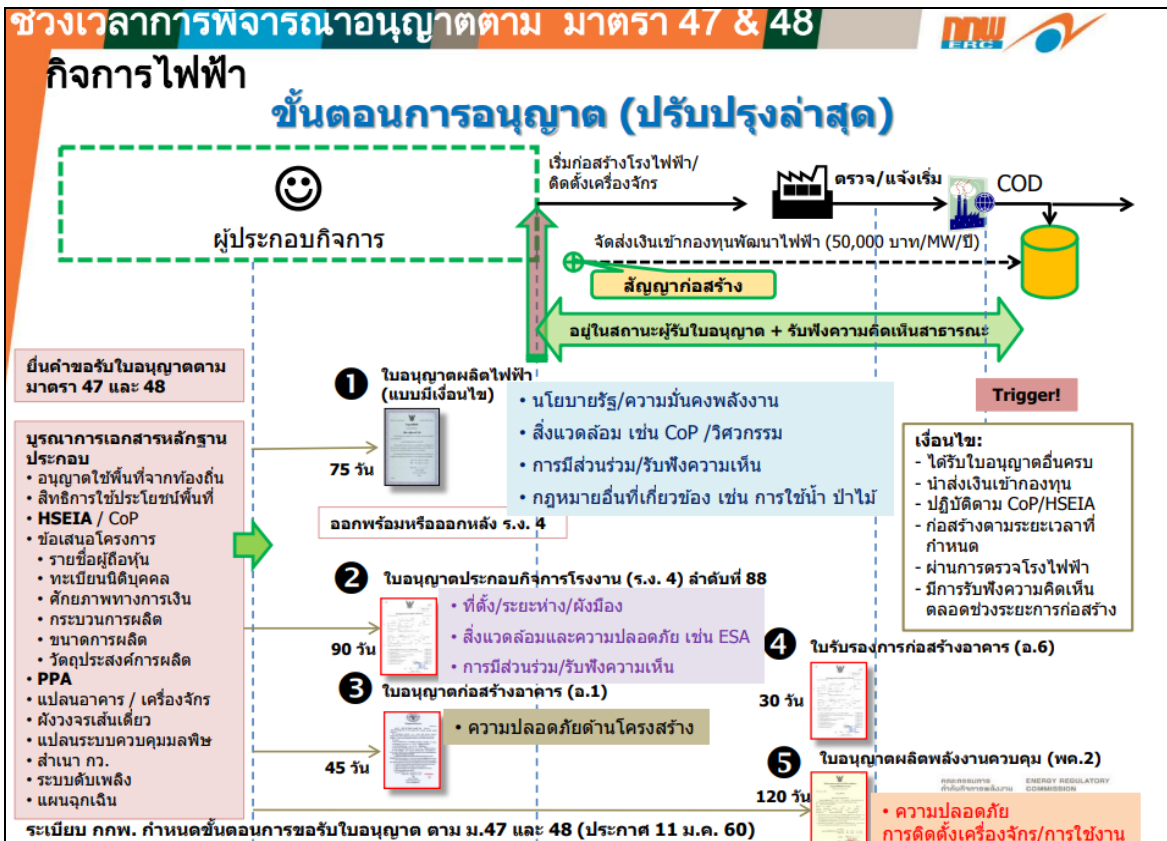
ช่วงเวลาการพิจารณาอนุญาตตาม มาตรา 47 & 48

ERC

กิจการไฟฟ้า

ขั้นตอนการอนุญาต (ปรับปรุงล่าสุด)

☺

ผู้ประกอบกิจการ

เริ่มก่อสร้างโรงไฟฟ้า/ ติดตั้งเครื่องจักร

ตรวจ/แจ้งเริ่ม

COD

จัดส่งเงินเข้ากองทุนพัฒนาไฟฟ้า (50,000 บาท/MW/ปี)

สัญญาก่อสร้าง

อยู่ในสถานะผู้รับใบอนุญาต + รับฟังความคิดเห็นสาธารณะ

ยื่นคำขอรับใบอนุญาตตาม มาตรา 47 และ 48

บูรณาการเอกสารหลักฐานประกอบ
• อนุญาตใช้พื้นที่จากท้องถิ่น
• สิทธิการใช้ประโยชน์พื้นที่
• HSEIA / CoP
• ข้อเสนอโครงการ
 • รายชื่อผู้ถือหุ้น
 • ทะเบียนนิติบุคคล
 • ศักยภาพทางการเงิน
 • กระบวนการผลิต
 • ขนาดการผลิต
 • วัตถุประสงค์การผลิต
• PPA
• แปลนอาคาร / เครื่องจักร
• ผังวงจรเส้นเดียว
• แปลนระบบควบคุมมลพิษ
• สำเนา กว.
• ระบบดับเพลิง
• แผนฉุกเฉิน

❶ ใบอนุญาตผลิตไฟฟ้า (แบบมีเงื่อนไข)

75 วัน

• นโยบายรัฐ/ความมั่นคงพลังงาน
• สิ่งแวดล้อม เช่น CoP /วิศวกรรม
• การมีส่วนร่วม/รับฟังความเห็น
• กฎหมายอื่นที่เกี่ยวข้อง เช่น การใช้น้ำ ป่าไม้

ออกพร้อมหรือออกหลัง ร.ง. 4

Trigger!

เงื่อนไข:
- ได้รับใบอนุญาตอื่นครบ
- นำส่งเข้ากองทุน
- ปฏิบัติตาม CoP/HSEIA
- ก่อสร้างตามระยะเวลาที่กำหนด
- ผ่านการตรวจโรงไฟฟ้า
- มีการรับฟังความคิดเห็นตลอดช่วงระยะการก่อสร้าง

❷ ใบอนุญาตประกอบกิจการโรงงาน (ร.ง. 4) ลำดับที่ 88

90 วัน

• ที่ตั้ง/ระยะห่าง/ผังเมือง
• สิ่งแวดล้อมและความปลอดภัย เช่น ESA
• การมีส่วนร่วม/รับฟังความเห็น

❸ ใบอนุญาตก่อสร้างอาคาร (อ.1)

45 วัน

• ความปลอดภัยด้านโครงสร้าง

❹ ใบรับรองการก่อสร้างอาคาร (อ.6)

30 วัน

❺ ใบอนุญาตผลิตพลังงานควบคุม (พค.2)

120 วัน

คณะกรรมการกำกับกิจการพลังงาน ENERGY REGULATORY COMMISSION

• ความปลอดภัย การติดตั้งเครื่องจักร/การใช้งาน

ระเบียบ กกพ. กำหนดขั้นตอนการขอรับใบอนุญาต ตาม ม.47 และ 48 (ประกาศ 11 ม.ค. 60)